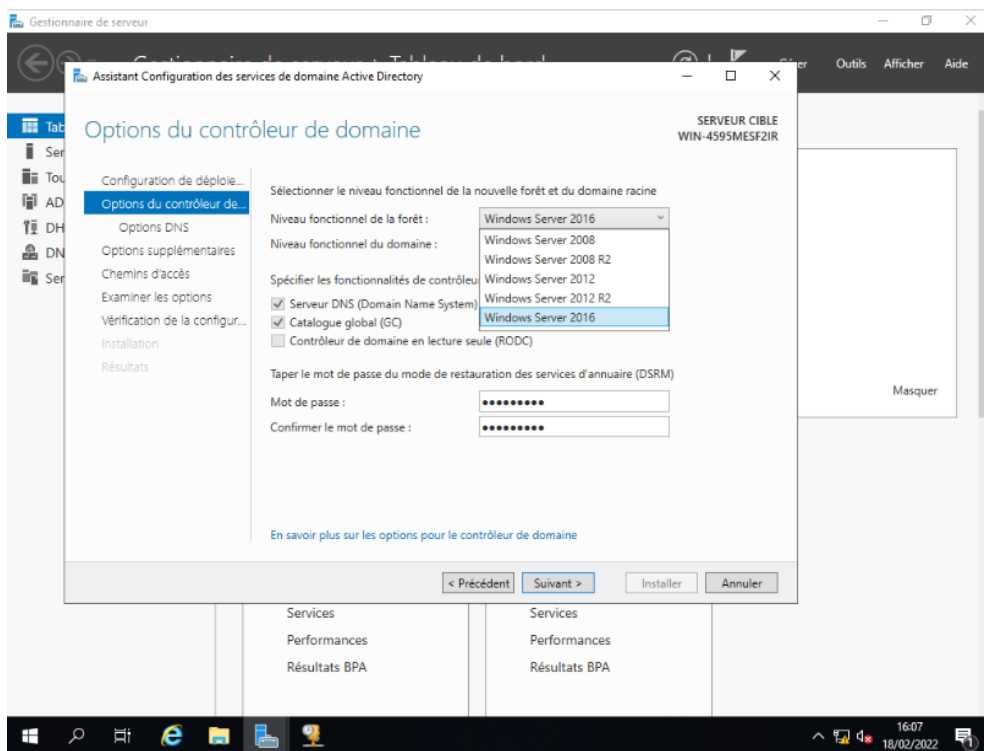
Gestionnaire de serveur

Gestionnaire de serveur • Tableau de bord

Gérer Outils Afficher Aide

Tab
Ser
Tou
AD
DH
DN
Ser

Assistant Configuration des services de domaine Active Directory

Options du contrôleur de domaine

SERVEUR CIBLE
WIN-4595MESF2IR

Configuration de déploie...
Options du contrôleur de...
Options DNS
Options supplémentaires
Chemins d'accès
Examiner les options
Vérification de la configur...
Installation
Résultats

Sélectionner le niveau fonctionnel de la nouvelle forêt et du domaine racine

Niveau fonctionnel de la forêt : Windows Server 2016

Niveau fonctionnel du domaine :

Windows Server 2008
Windows Server 2008 R2
Windows Server 2012
Windows Server 2012 R2
Windows Server 2016

Spécifier les fonctionnalités de contrôleu

Serveur DNS (Domain Name System)
Catalogue global (GC)
Contrôleur de domaine en lecture seule (RODC)

Taper le mot de passe du mode de restauration des services d'annuaire (DSRM)

Mot de passe : •••••••••
Confirmer le mot de passe : •••••••••

En savoir plus sur les options pour le contrôleur de domaine

< Précédent Suivant > Installer Annuler

Masquer

Services
Performances
Résultats BPA

Services
Performances
Résultats BPA

16:07
18/02/2022